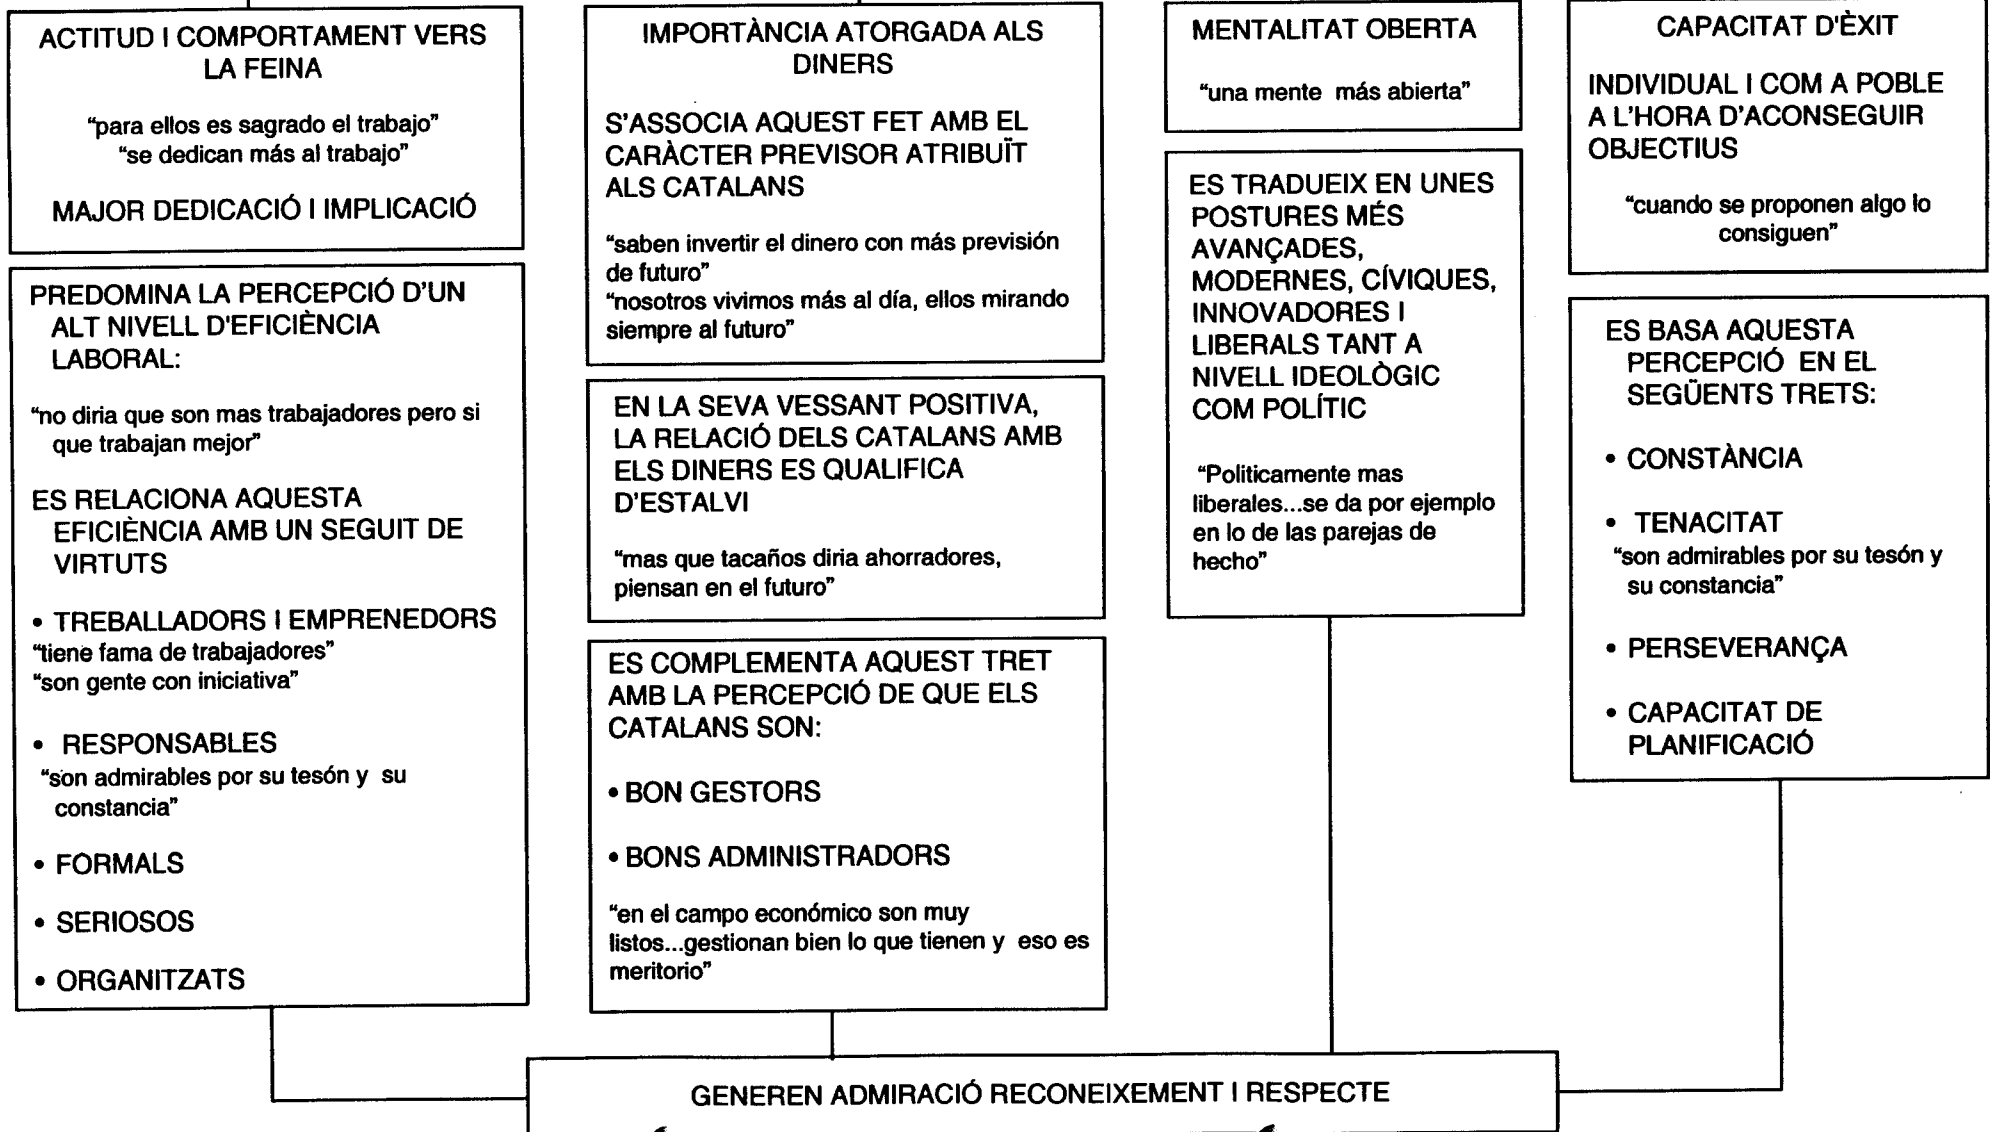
ACTITUD I COMPORTAMENT VERS LA FEINA

"para ellos es sagrado el trabajo"
"se dedican más al trabajo"

MAJOR DEDICACIÓ I IMPLICACIÓ

PREDOMINA LA PERCEPCIÓ D'UN ALT NIVELL D'EFICIÈNCIA LABORAL:

"no diria que son mas trabajadores pero si que trabajan mejor"

ES RELACIONA AQUESTA EFICIÈNCIA AMB UN SEGUIT DE VIRTUTS

• TREBALLADORS I EMPRENEDORS
"tiene fama de trabajadores"
"son gente con iniciativa"

• RESPONSABLES
"son admirables por su tesón y su constancia"

• FORMALS

• SERIOSOS

• ORGANITZATS

IMPORTÀNCIA ATORGADA ALS DINERS

S'ASSOCIA AQUEST FET AMB EL CARÀCTER PREVISOR ATRIBUÏT ALS CATALANS

"saben invertir el dinero con más previsión de futuro"
"nosotros vivimos más al día, ellos mirando siempre al futuro"

EN LA SEVA VESSANT POSITIVA, LA RELACIÓ DELS CATALANS AMB ELS DINERS ES QUALIFICA D'ESTALVI

"mas que tacaños diria ahorradores, piensan en el futuro"

ES COMPLEMENTA AQUEST TRET AMB LA PERCEPCIÓ DE QUE ELS CATALANS SON:

• BON GESTORS

• BONS ADMINISTRADORS

"en el campo económico son muy listos...gestionan bien lo que tienen y eso es meritorio"

MENTALITAT OBERTA

"una mente más abierta"

ES TRADUEIX EN UNES POSTURES MÉS AVANÇADES, MODERNES, CÍVIQUES, INNOVADORES I LIBERALS TANT A NIVELL IDEOLÒGIC COM POLÍTIC

"Politicamente mas liberales...se da por ejemplo en lo de las parejas de hecho"

CAPACITAT D'ÈXIT

INDIVIDUAL I COM A POBLE A L'HORA D'ACONSEGUIR OBJECTIUS

"cuando se proponen algo lo consiguen"

ES BASA AQUESTA PERCEPCIÓ EN EL SEGÜENTS TRETS:

• CONSTÀNCIA

• TENACITAT
"son admirables por su tesón y su constancia"

• PERSEVERANÇA

• CAPACITAT DE PLANIFICACIÓ

GENEREN ADMIRACIÓ RECONEIXEMENT I RESPECTE